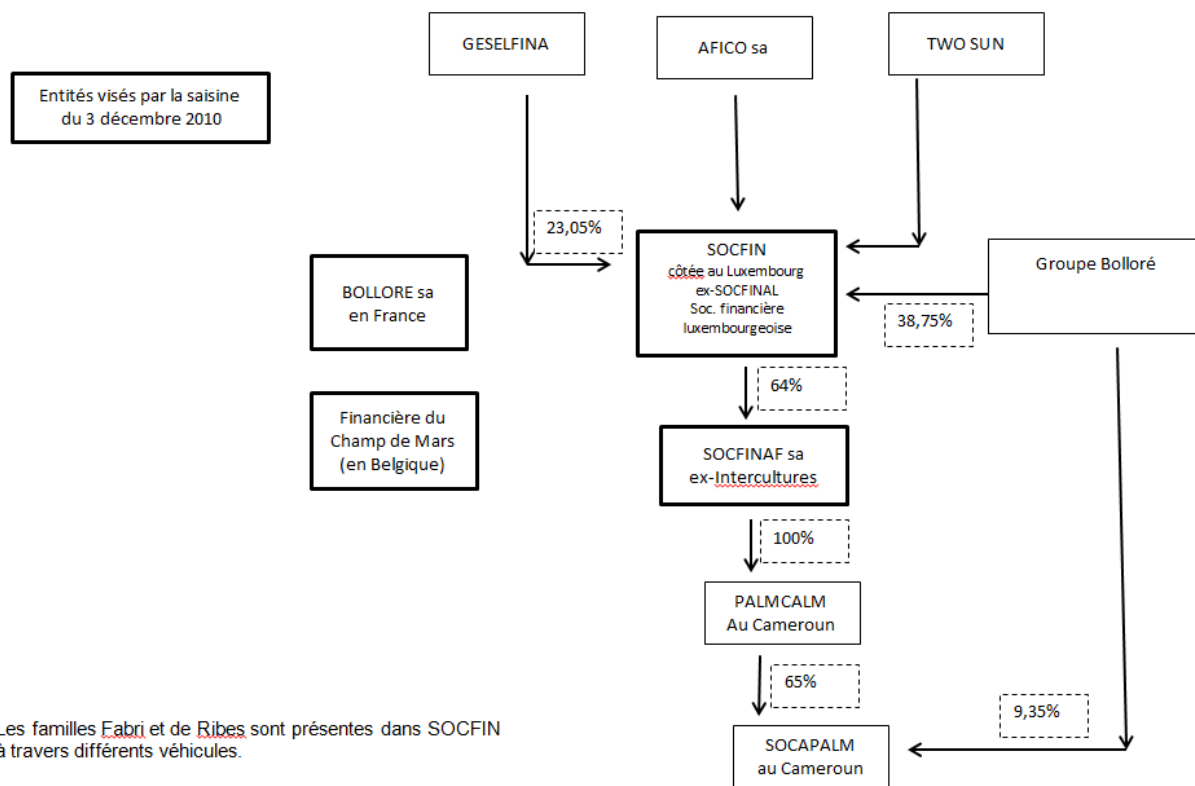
GESELFINA

AFICO sa

TWO SUN

Entités visés par la saisine du 3 décembre 2010

23,05%

SOCFIN
côtée au Luxembourg
ex-SOCFINAL
Soc. financière luxembourgeoise

Groupe Bolloré

BOLLORE sa en France

38,75%

64%

Financière du Champ de Mars (en Belgique)

SOCFINAF sa ex-Intercultures

100%

PALMCALM Au Cameroun

65%

9,35%

Les familles Fabri et de Ribes sont présentes dans SOCFIN à travers différents véhicules.

SOCAPALM au Cameroun